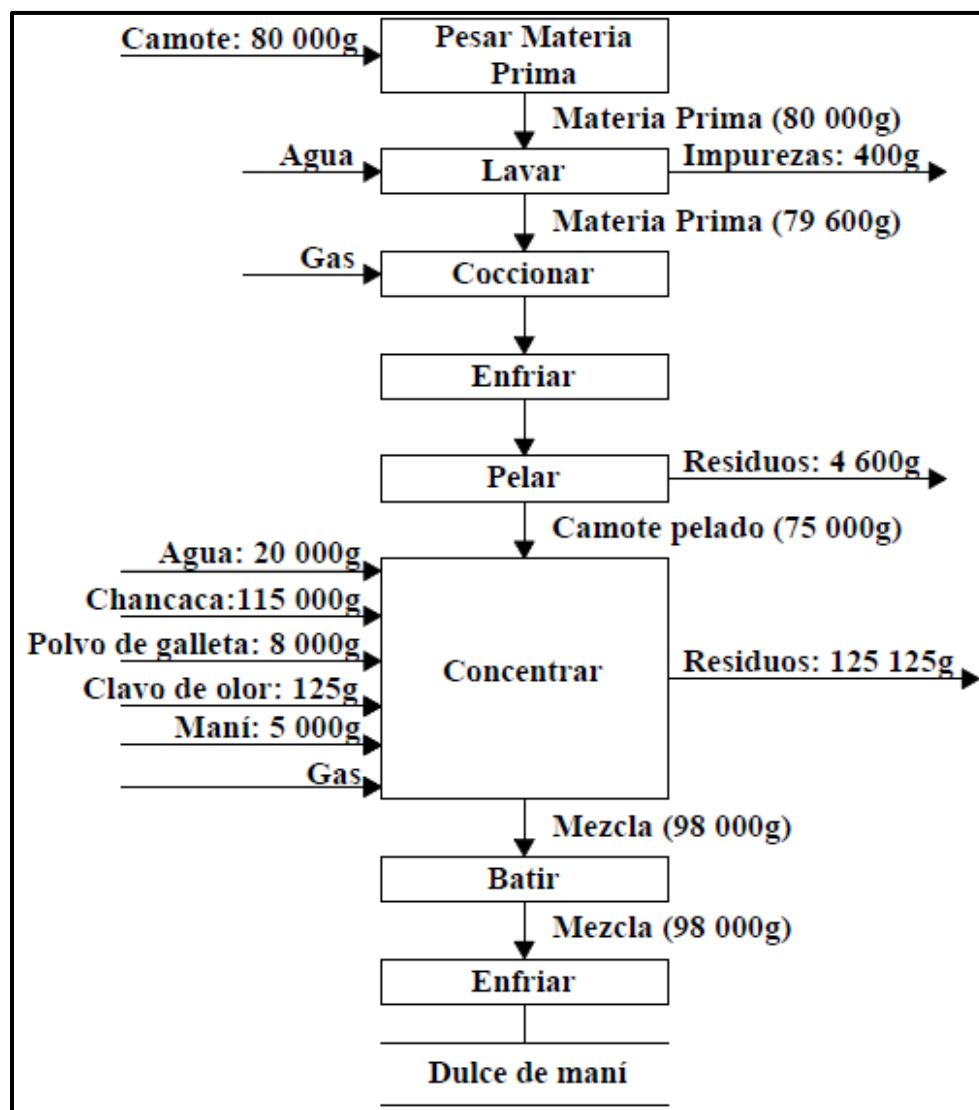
Camote: 80 000g
Pesar Materia Prima
Materia Prima (80 000g)
Agua
Lavar
Impurezas: 400g
Materia Prima (79 600g)
Gas
Coccionar
Enfriar
Pelar
Residuos: 4 600g
Camote pelado (75 000g)
Agua: 20 000g
Chancaca:115 000g
Polvo de galleta: 8 000g
Clavo de olor: 125g
Maní: 5 000g
Gas
Concentrar
Residuos: 125 125g
Mezcla (98 000g)
Batir
Mezcla (98 000g)
Enfriar
Dulce de maní